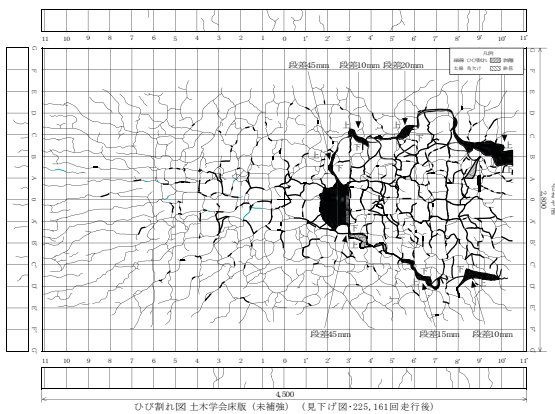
11 10 9 8 7 6 5 4 3 2 1 0 1' 2' 3' 4' 5' 6' 7' 8' 9' 10' 11'

G F E D C B A 0 A' B' C' D' E' F' G'

段差45mm 段差10mm 段差20mm

凡例
ひび割れ
剥離
欠損
鉄筋露出
抜け
補修

段差45mm 段差15mm 段差10mm

11 10 9 8 7 6 5 4 3 2 1 0 1' 2' 3' 4' 5' 6' 7' 8' 9' 10' 11'

2,800

4,500

ひび割れ図 土木学会床版（未補強）（見下げ図-225, 161回走行後）